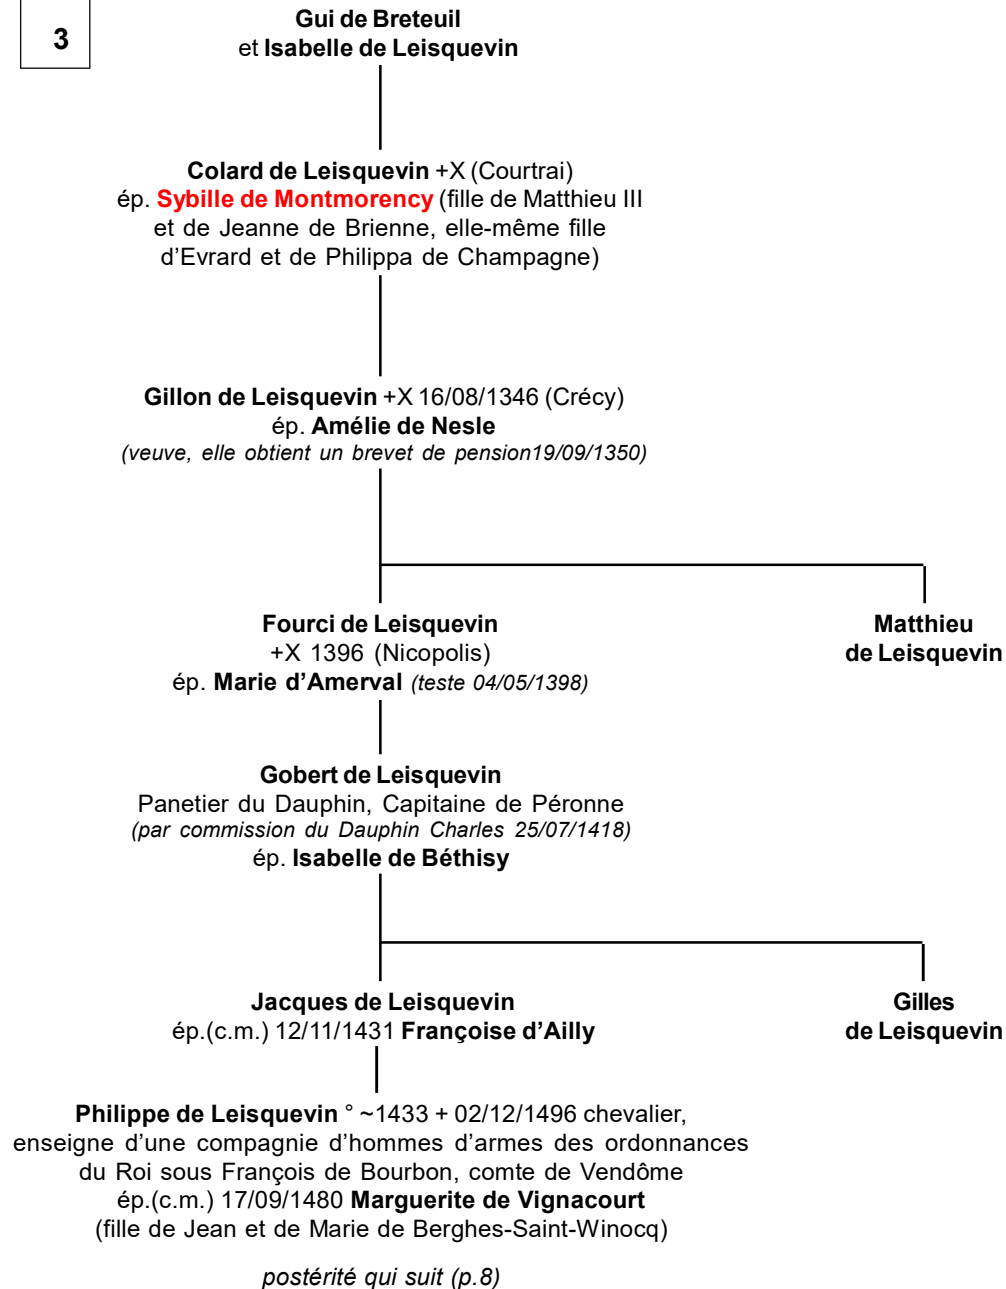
3

Gui de Breteuil
et Isabelle de Leisquevin

Colard de Leisquevin +X (Courtrai)
ép. Sybille de Montmorency (fille de Matthieu III et de Jeanne de Brienne, elle-même fille d'Evrard et de Philippa de Champagne)

Gillon de Leisquevin +X 16/08/1346 (Crécy)
ép. Amélie de Nesle
(veuve, elle obtient un brevet de pension19/09/1350)

Fourci de Leisquevin
+X 1396 (Nicopolis)
ép. Marie d'Amerval (teste 04/05/1398)

Matthieu
de Leisquevin

Gobert de Leisquevin
Panetier du Dauphin, Capitaine de Péronne
(par commission du Dauphin Charles 25/07/1418)
ép. Isabelle de Béthisy

Jacques de Leisquevin
ép.(c.m.) 12/11/1431 Françoise d'Ailly

Gilles
de Leisquevin

Philippe de Leisquevin ° ~1433 + 02/12/1496 chevalier,
enseigne d'une compagnie d'hommes d'armes des ordonnances du Roi sous François de Bourbon, comte de Vendôme
ép.(c.m.) 17/09/1480 Marguerite de Vignacourt
(fille de Jean et de Marie de Berghes-Saint-Winocq)

postérité qui suit (p.8)